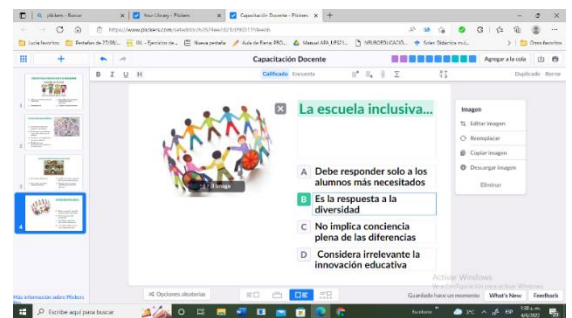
plickers - Buscar | Your Library - Plickers | Capacitación Docente - Plickers

https://www.plickers.com/set/...

Lucia favoritos | Pestañas de ZOOM... | 06 - Ejercicios de... | Nueva pestaña | Aula de Ronie PRO... | Manual APA UPSTL... | NEURODUCACIÓ... | Solan Didáctica mú... | Otros favoritos

Capacitación Docente

Agregar a la cola

B I U H

Calificado Encuesta

Σ

Eliminar

La escuela inclusiva...

A Debe responder solo a los alumnos más necesitados

B Es la respuesta a la diversidad

C No implica conciencia plena de las diferencias

D Considera irrelevante la innovación educativa

Imagen

Editar imagen

Reemplazar

Copiar imagen

Descargar imagen

Eliminar

Imagen

Opciones aleatorias

Más información sobre Plickers

Guardado hace un momento

What's New

Feedback

Activar Windows
Ve a Configuración para activar Windows.

Escribe aquí para buscar